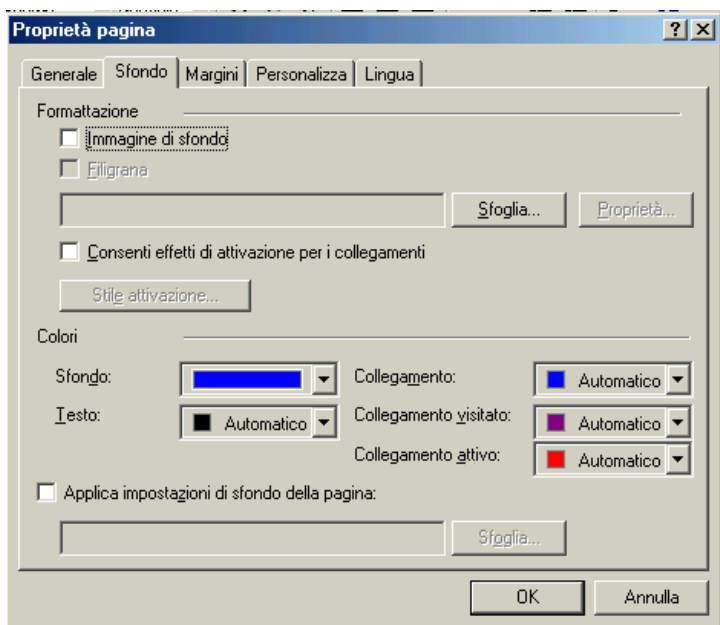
Proprietà pagina

?

X

Generale

Sfondo

Margini

Personalizza

Lingua

Formattazione

Immagine di sfondo

Filigrana

Sfoglia...

Proprietà...

Consenti effetti di attivazione per i collegamenti

Stile attivazione...

Colori

Sfondo:

Collegamento:

Automatico

Testo:

Automatico

Collegamento visitato:

Automatico

Collegamento attivo:

Automatico

Applica impostazioni di sfondo della pagina:

Sfoglia...

OK

Annulla